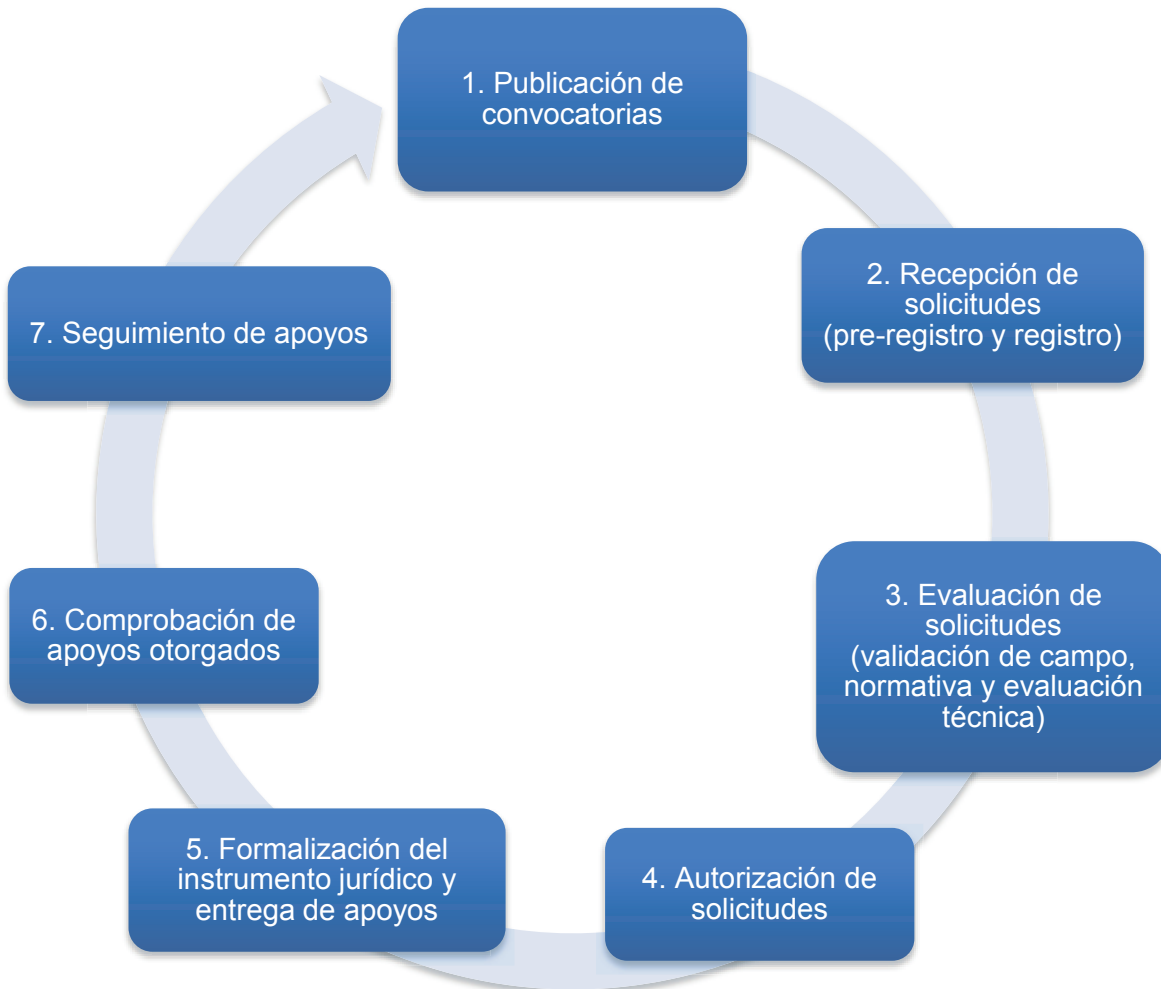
1. Publicación de convocatorias

2. Recepción de solicitudes (pre-registro y registro)

3. Evaluación de solicitudes (validación de campo, normativa y evaluación técnica)

4. Autorización de solicitudes

5. Formalización del instrumento jurídico y entrega de apoyos

6. Comprobación de apoyos otorgados

7. Seguimiento de apoyos